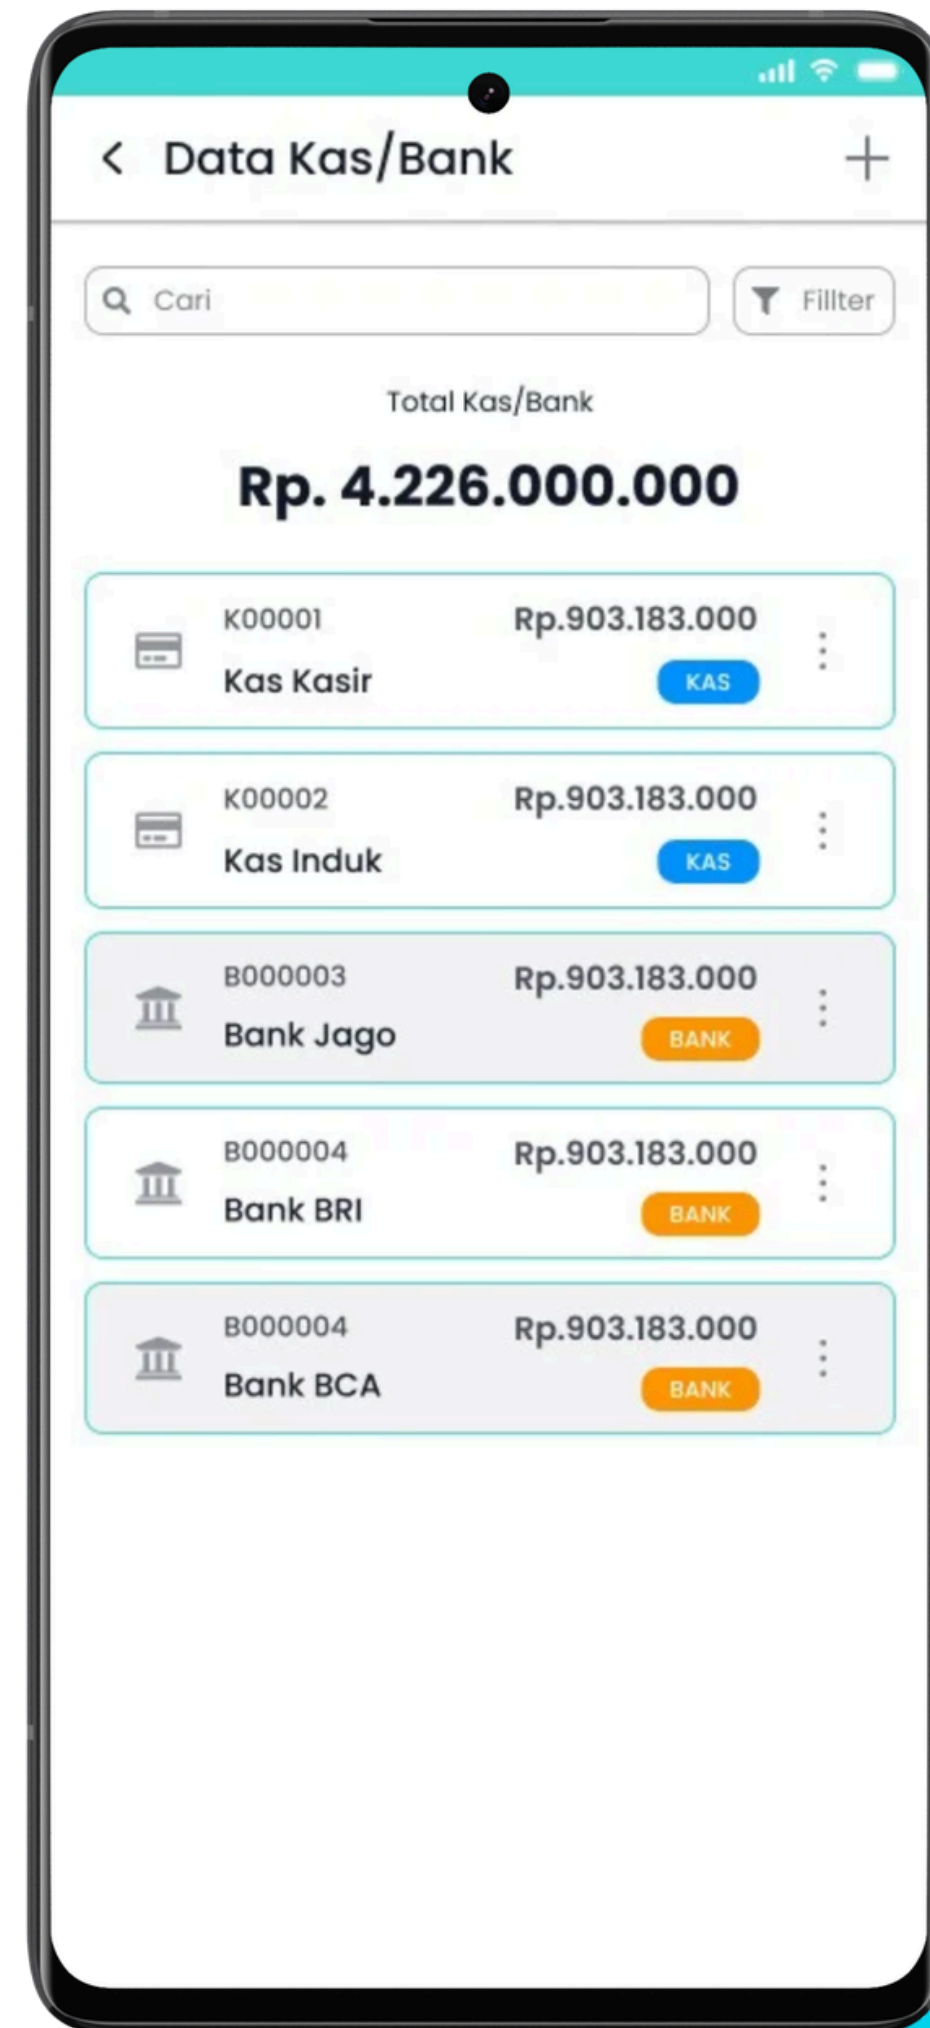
Data Kas/Bank

Cari

Fillter

Total Kas/Bank

Rp. 4.226.000.000

K00001
Kas Kasir
Rp.903.183.000
KAS

K00002
Kas Induk
Rp.903.183.000
KAS

B000003
Bank Jago
Rp.903.183.000
BANK

B000004
Bank BRI
Rp.903.183.000
BANK

B000004
Bank BCA
Rp.903.183.000
BANK